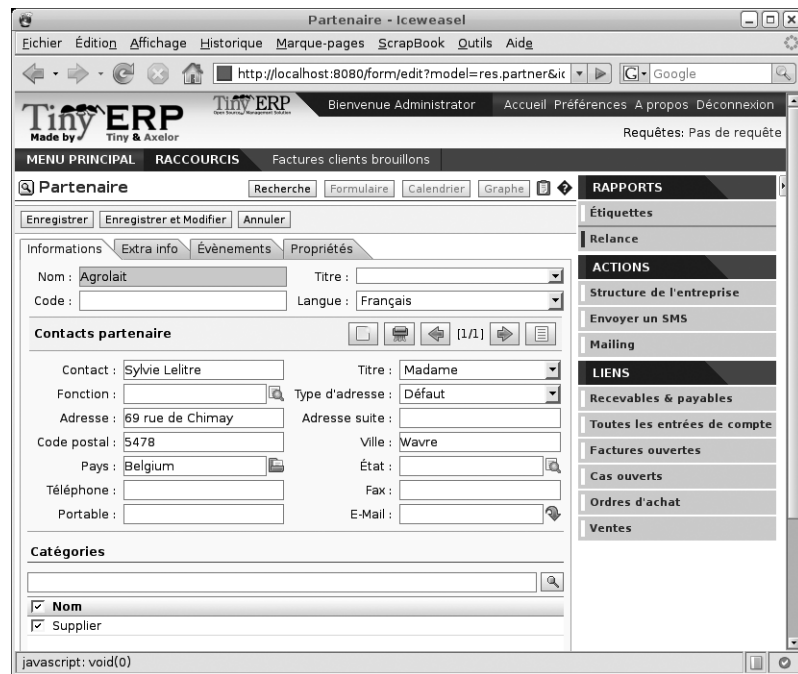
Partenaire - Iceweasel

Fichier Édition Affichage Historique Marque-pages ScrapBook Outils Aide

http://localhost:8080/form/edit?model=res.partner&ic

Google

Tiny ERP
Made by Tiny & Axelor

Tiny ERP
Open Source Management Solution

Bienvenue Administrator

Accueil Préférences A propos Déconnexion

Requêtes: Pas de requête

MENU PRINCIPAL RACCOURCIS Factures clients brouillons

Partenaire

Recherche Formulaire Calendrier Graphe

Enregistrer Enregistrer et Modifier Annuler

Informations Extra info Évènements Propriétés

Nom : Agrolait
Titre :
Code :
Langue : Français

Contacts partenaire

[1/1]

Contact : Sylvie Lelitre
Titre : Madame
Fonction :
Type d'adresse : Défaut
Adresse : 69 rue de Chimay
Adresse suite :
Code postal : 5478
Ville : Wavre
Pays : Belgium
État :
Téléphone :
Fax :
Portable :
E-Mail :

Catégories

| Nom |
|---|
| Supplier |

RAPPORTS
Étiquettes
Relance

ACTIONS
Structure de l'entreprise
Envoyer un SMS
Mailing

LIENS
Recevables & payables
Toutes les entrées de compte
Factures ouvertes
Cas ouverts
Ordres d'achat
Ventes

javascript: void(0)